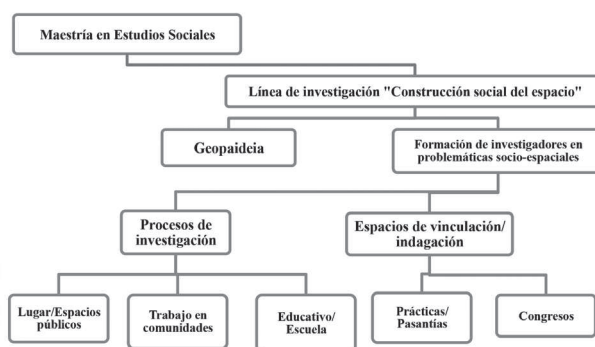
Maestría en Estudios Sociales

Línea de investigación "Construcción social del espacio"

Geopaideia

Formación de investigadores en problemáticas socio-espaciales

Procesos de investigación

Espacios de vinculación/ indagación

Lugar/Espacios públicos

Trabajo en comunidades

Educativo/ Escuela

Prácticas/ Pasantías

Congresos